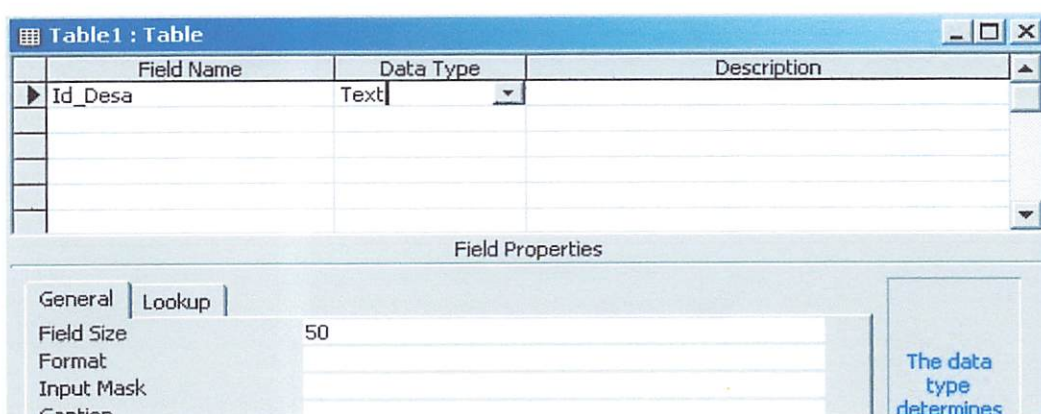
Table1 : Table

| Field Name | Data Type | Description |
|---|---|---|
| Id_Desa | Text | |
| | | |
| | | |
| | | |
| | | |

Field Properties

General | Lookup

| | |
|---|---|
| Field Size | 50 |
| Format | |
| Input Mask | |
| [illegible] | |

The data type determines